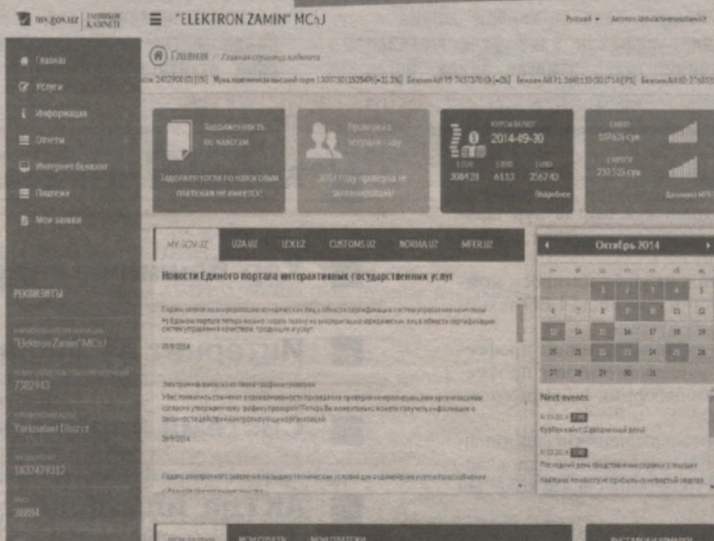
my.gov.uz | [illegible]

"ELEKTRON ZAMIN" MChJ

Русский

Главная

Услуги

Информация

Отчеты

Интернет банкинг

Платежи

Мои заявки

Главная / Главная страница кабинета

Задолженность по налогам

Задолженности по налоговым платежам не имеется

Проверка контрагента

2014-09-30

3084.28 | 4113 | 2567.43

Подробнее

МY.GOV.UZ | UZA.UZ | LEX.UZ | CUSTOMS.UZ | NORMA.UZ | MFER.UZ

Новости Единого портала интерактивных государственных услуг

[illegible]

29.9.2014

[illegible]

29.9.2014

Октябрь 2014

Next events

РЕКВИЗИТЫ

"Elektron Zamin" MChJ

7382943

Yunusabad District

1832479312

38884